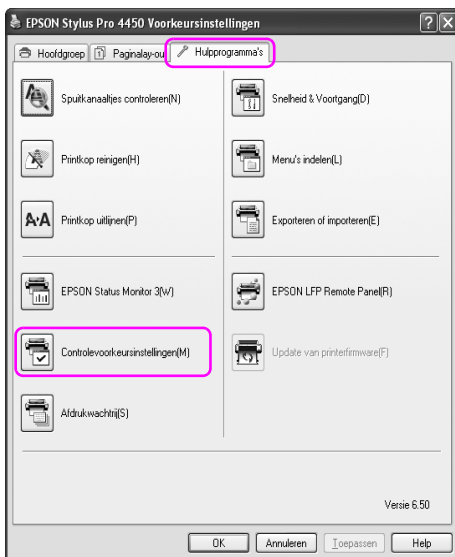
EPSON Stylus Pro 4450 Voorkeursinstellingen

?X

Hoofdgroep | Paginalay-out | Hulpprogramma's

Spuitkanaaltjes controleren(N)

Snelheid & Voortgang(D)

Printkop reinigen(H)

Menu's indelen(L)

Printkop uitlijnen(P)

Exporteren of importeren(E)

EPSON Status Monitor 3(W)

EPSON LFP Remote Panel(R)

Controlevoorkeursinstellingen(M)

Update van printerfirmware(F)

Afdrukwachtrij(S)

Versie 6.50

OK | Annuleren | Toepassen | Help